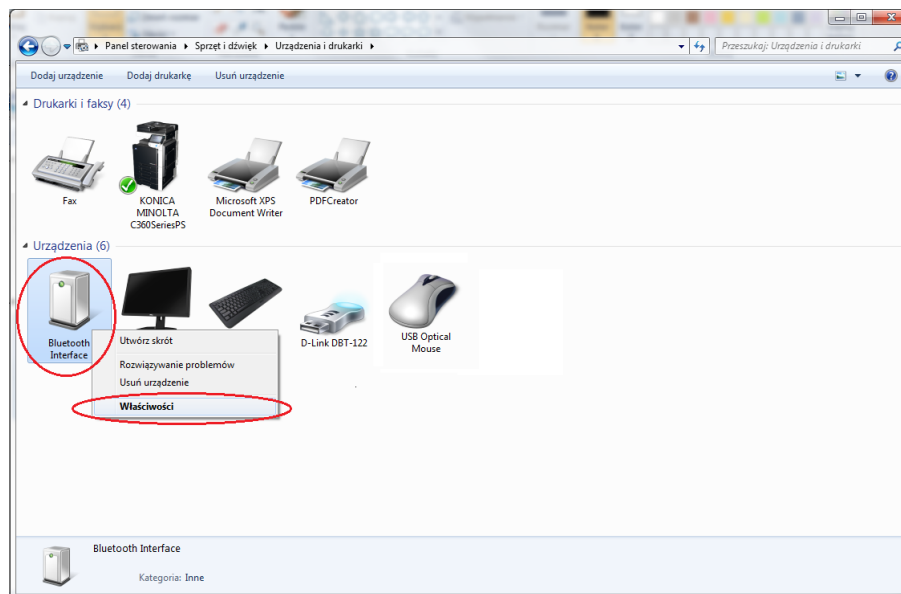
Panel sterowania ▸ Sprzęt i dźwięk ▸ Urządzenia i drukarki ▸

Przeszukaj: Urządzenia i drukarki

Dodaj urządzenie Dodaj drukarkę Usuń urządzenie

Drukarki i faksy (4)

Fax

KONICA MINOLTA C360SeriesPS

Microsoft XPS Document Writer

PDFCreator

Urządzenia (6)

Bluetooth Interface

Utwórz skrót

Rozwiązywanie problemów

Usuń urządzenie

Właściwości

D-Link DBT-122

USB Optical Mouse

Bluetooth Interface

Kategoria: Inne